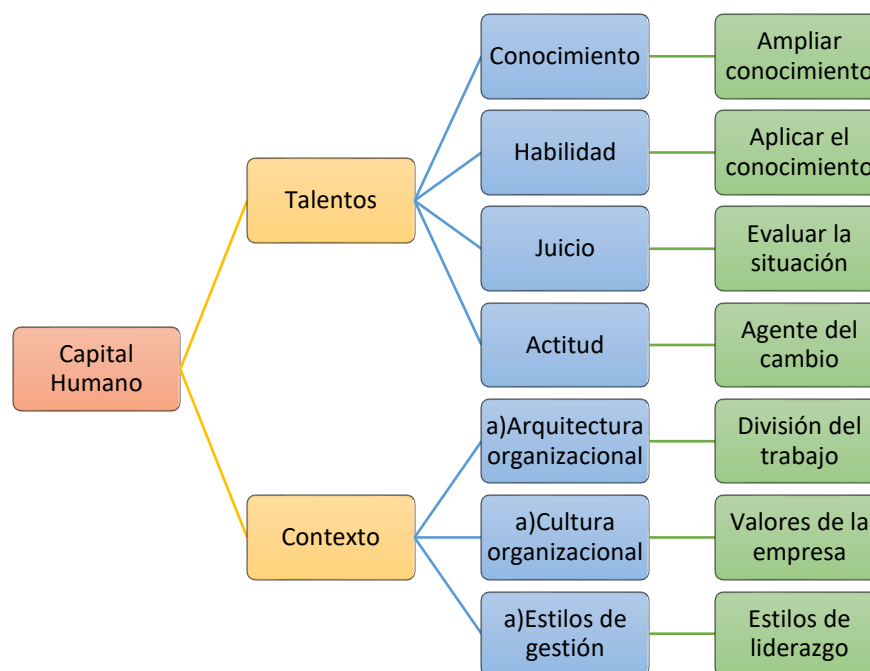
Capital Humano

Talentos

Conocimiento

Ampliar conocimiento

Habilidad

Aplicar el conocimiento

Juicio

Evaluar la situación

Actitud

Agente del cambio

Contexto

a)Arquitectura organizacional

División del trabajo

a)Cultura organizacional

Valores de la empresa

a)Estilos de gestión

Estilos de liderazgo